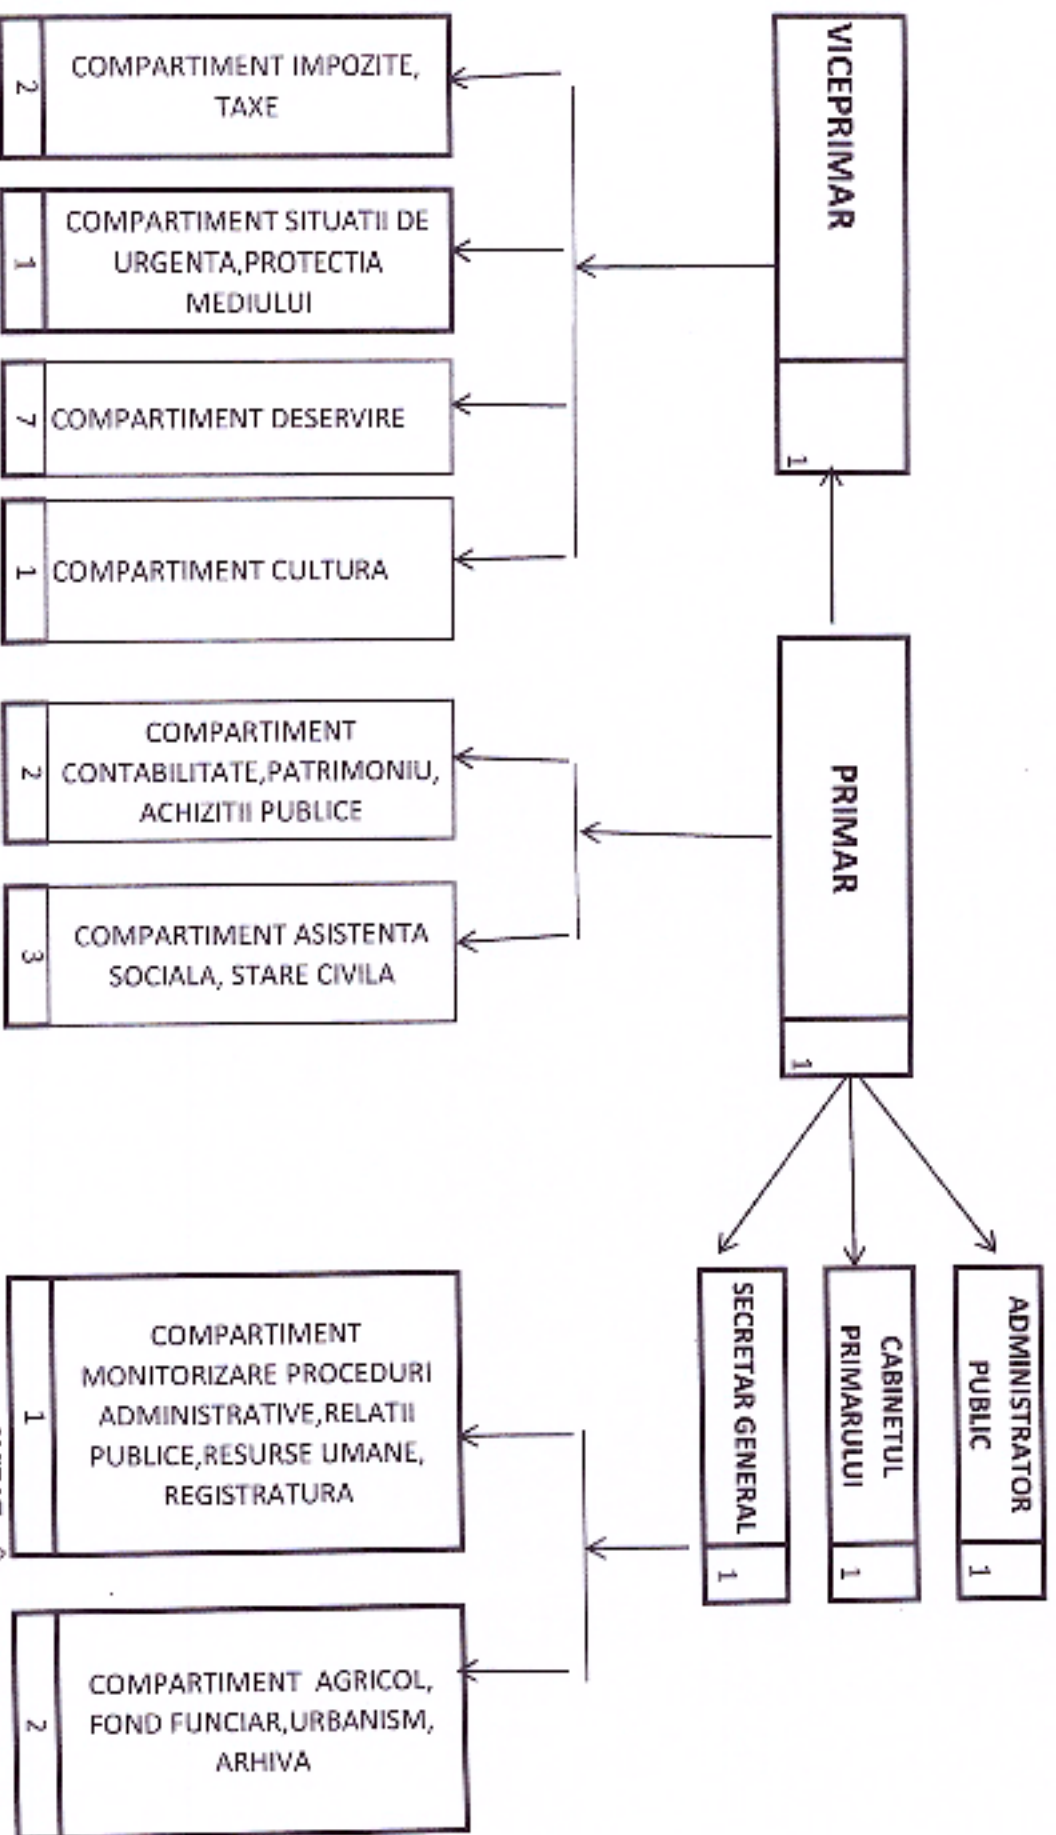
VICEPRIMAR
1

COMPARTIMENT IMPOZITE, TAXE
2

COMPARTIMENT SITUATII DE URGENTA,PROTECTIA MEDIULUI
1

COMPARTIMENT DESERVIRE
7

COMPARTIMENT CULTURA
1

PRIMAR
1

COMPARTIMENT CONTABILITATE,PATRIMONIU, ACHIZITII PUBLICE
2

COMPARTIMENT ASISTENTA SOCIALA, STARE CIVILA
3

ADMINISTRATOR PUBLIC
1

CABINETUL PRIMARULUI
1

SECRETAR GENERAL
1

COMPARTIMENT MONITORIZARE PROCEDURI ADMINISTRATIVE,RELATII PUBLICE,RESURSE UMANE, REGISTRATURA
1

COMPARTIMENT AGRICOL, FOND FUNCIAR,URBANISM, ARHIVA
2